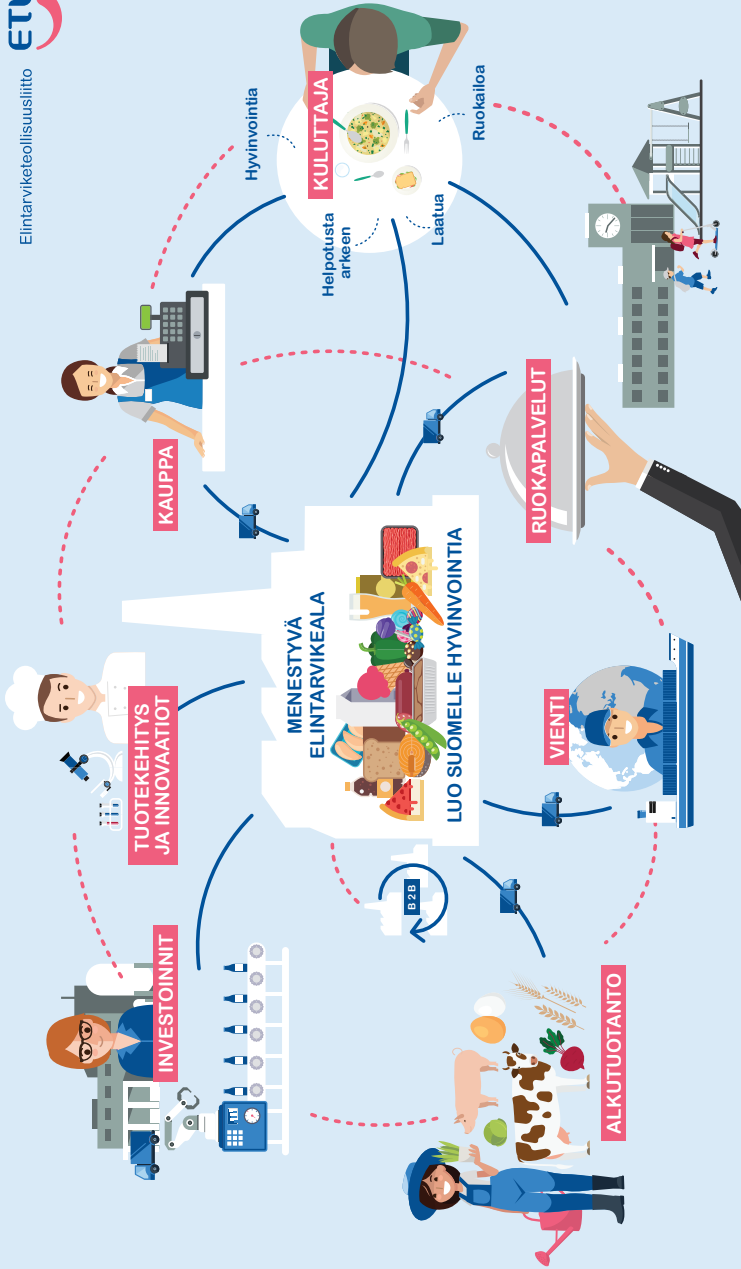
ETL
Elintarviketeollisuusliitto

KULUTTAJA
Hyvinvointia
Ruokailoa
Helpotusta arkeen
Laatua

KAUPPA
RUOKAPALVELUT
TUOTEKEHITYS JA INNOVAATIOT
MENESTYVÄ ELINTARVIKEALA
LUO SUOMELLE HYVINVOINTIA
VIENTI
B2B
INVESTOINNIT
ALKUTUOTANTO